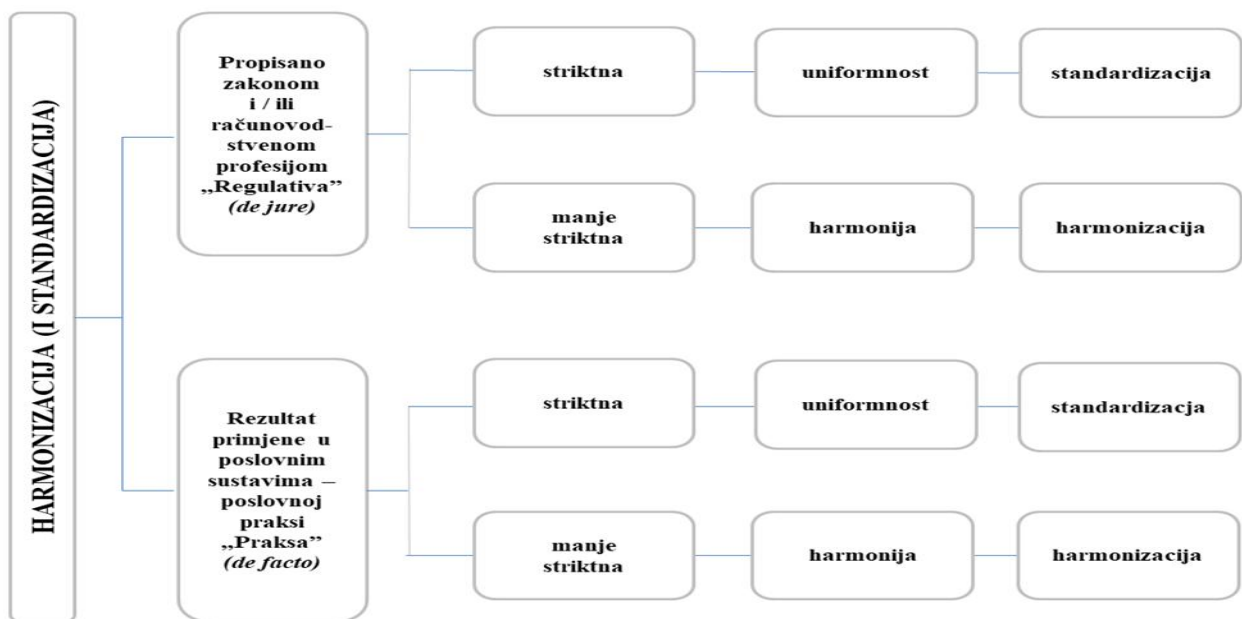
HARMONIZACIJA (I STANDARDIZACIJA)

Propisano zakonom i / ili računovodstvenom profesijom „Regulativa" *(de jure)*

striktna

uniformnost

standardizacija

manje striktna

harmonija

harmonizacija

Rezultat primjene u poslovnim sustavima – poslovnoj praksi „Praksa" *(de facto)*

striktna

uniformnost

standardizacja

manje striktna

harmonija

harmonizacija